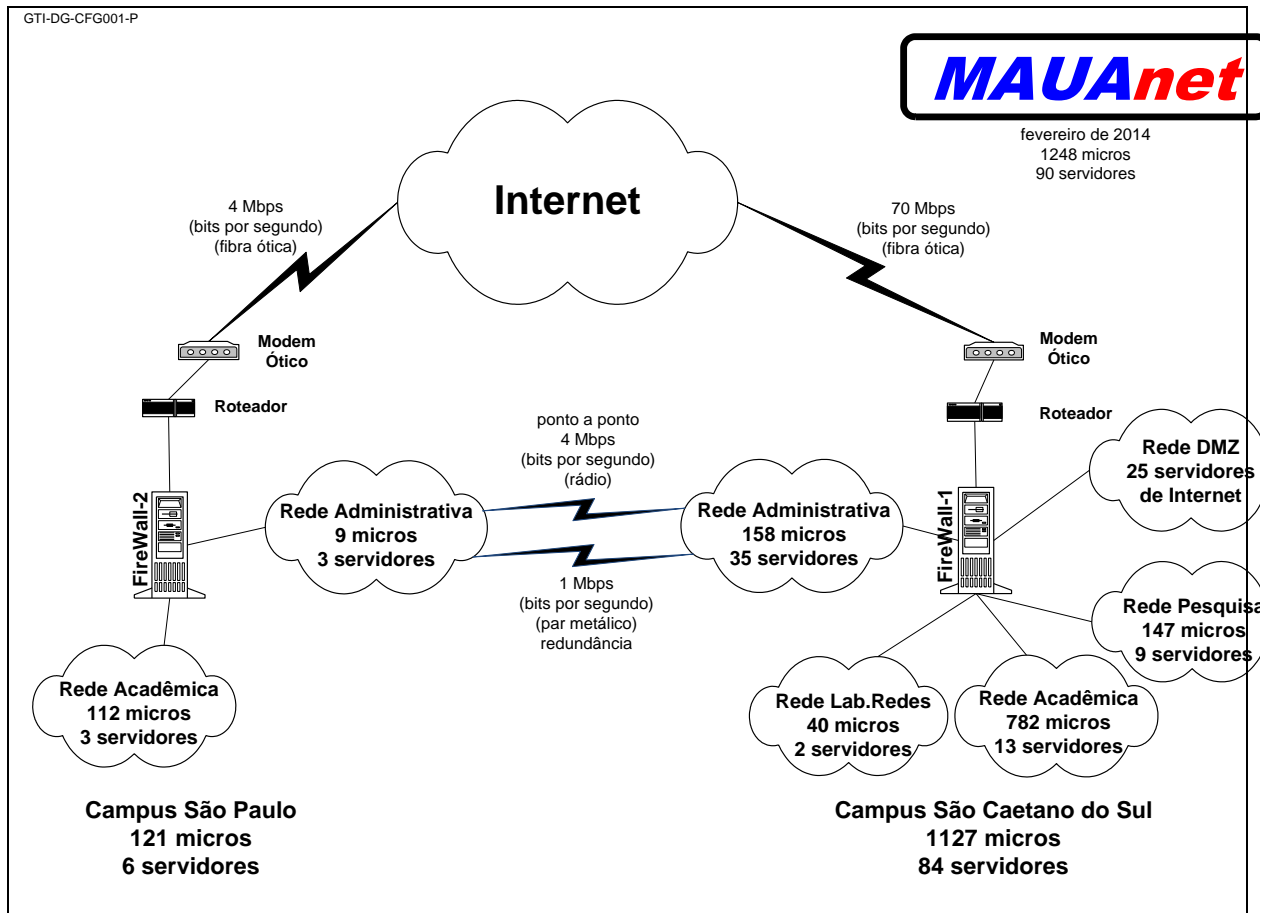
GTI-DG-CFG001-P

MAUAnet

fevereiro de 2014
1248 micros
90 servidores

Internet

4 Mbps
(bits por segundo)
(fibra ótica)

70 Mbps
(bits por segundo)
(fibra ótica)

Modem
Ótico

Roteador

Modem
Ótico

Roteador

ponto a ponto
4 Mbps
(bits por segundo)
(rádio)

FireWall-2

Rede Administrativa
9 micros
3 servidores

Rede Administrativa
158 micros
35 servidores

FireWall-1

Rede DMZ
25 servidores
de Internet

1 Mbps
(bits por segundo)
(par metálico)
redundância

Rede Pesquisa
147 micros
9 servidores

Rede Acadêmica
112 micros
3 servidores

Rede Lab.Redes
40 micros
2 servidores

Rede Acadêmica
782 micros
13 servidores

Campus São Paulo
121 micros
6 servidores

Campus São Caetano do Sul
1127 micros
84 servidores